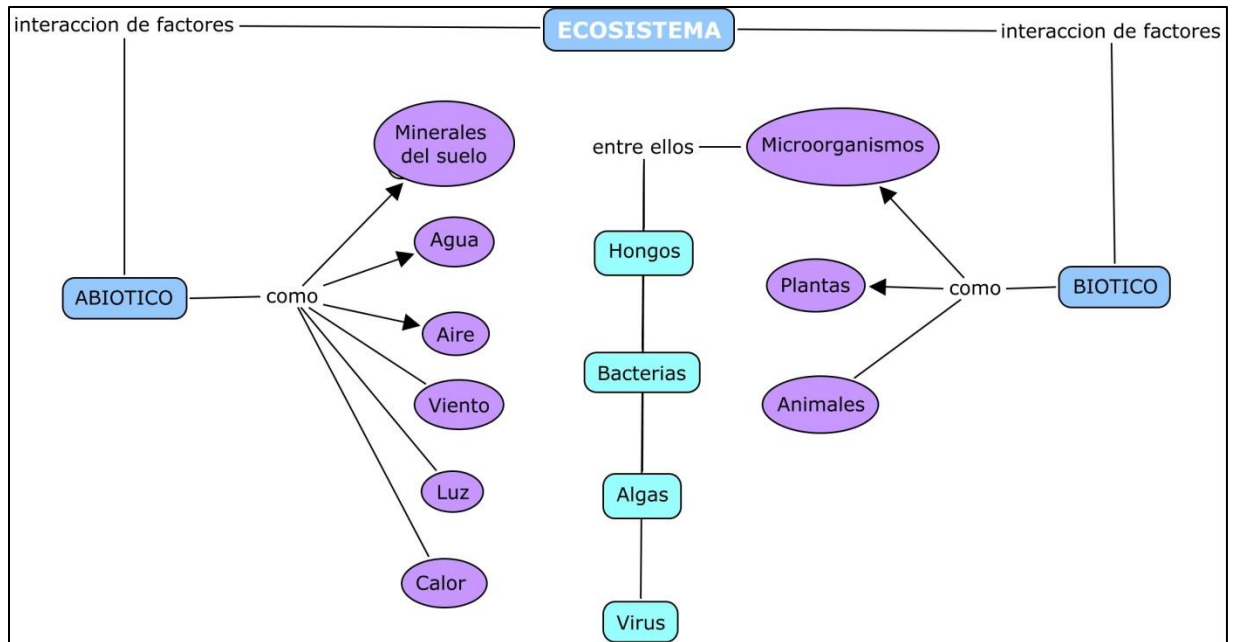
interaccion de factores

ECOSISTEMA

interaccion de factores

Minerales del suelo

entre ellos

Microorganismos

Agua

Hongos

ABIOTICO

como

Plantas

como

BIOTICO

Aire

Bacterias

Viento

Animales

Luz

Algas

Calor

Virus